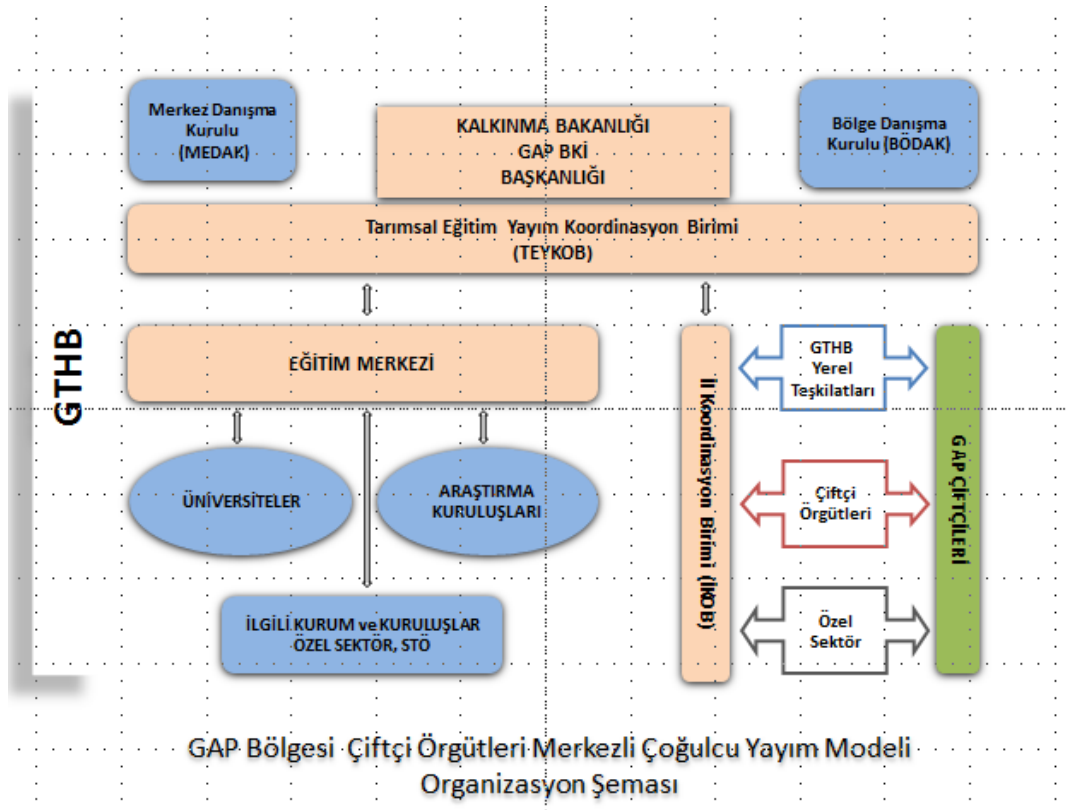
Merkez Danışma Kurulu (MEDAK)

KALKINMA BAKANLIĞI
GAP BKİ
BAŞKANLIĞI

Bölge Danışma Kurulu (BÖDAK)

Tarımsal Eğitim Yayım Koordinasyon Birimi
(TEYKOB)

GTHB

EĞİTİM MERKEZİ

ÜNİVERSİTELER

ARAŞTIRMA KURULUŞLARI

İLGİLİ KURUM ve KURULUŞLAR
ÖZEL SEKTÖR, STÖ

İl Koordinasyon Birimi (İKOB)

GTHB Yerel Teşkilatları

Çiftçi Örgütleri

Özel Sektör

GAP ÇİFTÇİLERİ

GAP Bölgesi Çiftçi Örgütleri Merkezli Çoğulcu Yayım Modeli
Organizasyon Şeması